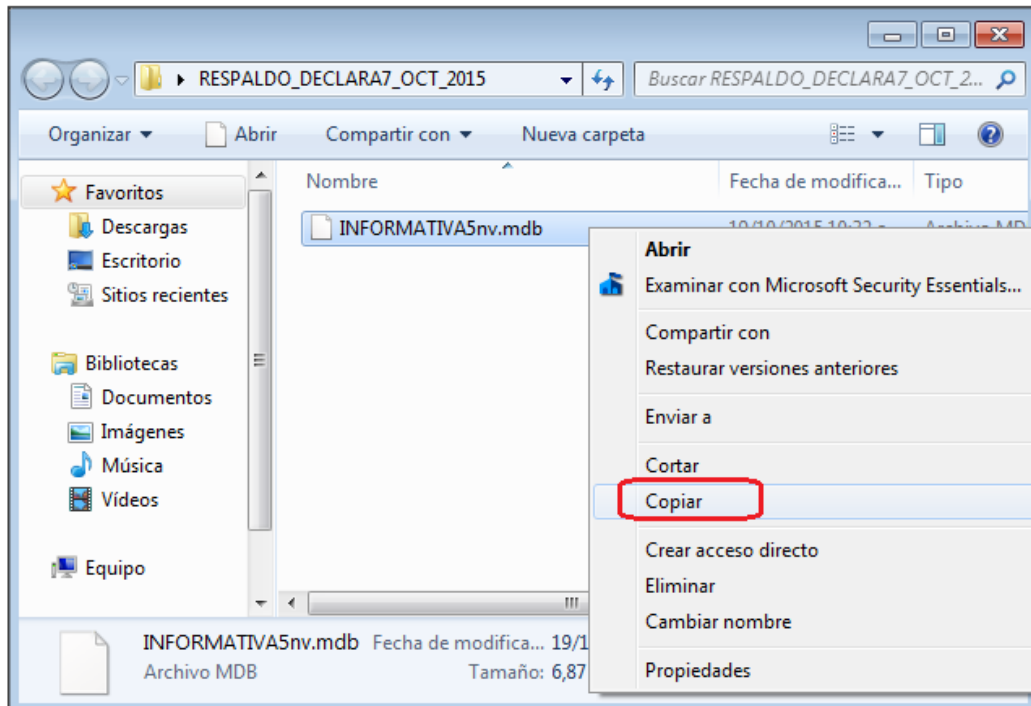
RESPALDO_DECLARA7_OCT_2015

Buscar RESPALDO_DECLARA7_OCT_2...

Organizar ▾ Abrir Compartir con ▾ Nueva carpeta

Favoritos
Descargas
Escritorio
Sitios recientes

Bibliotecas
Documentos
Imágenes
Música
Vídeos

Equipo

Nombre | Fecha de modifica... | Tipo

INFORMATIVA5nv.mdb 19/10/2015 10:32 a... Archivo MD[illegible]

Abrir
Examinar con Microsoft Security Essentials...
Compartir con
Restaurar versiones anteriores
Enviar a
Cortar
Copiar
Crear acceso directo
Eliminar
Cambiar nombre
Propiedades

INFORMATIVA5nv.mdb Fecha de modifica... 19/1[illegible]
Archivo MDB Tamaño: 6,87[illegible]